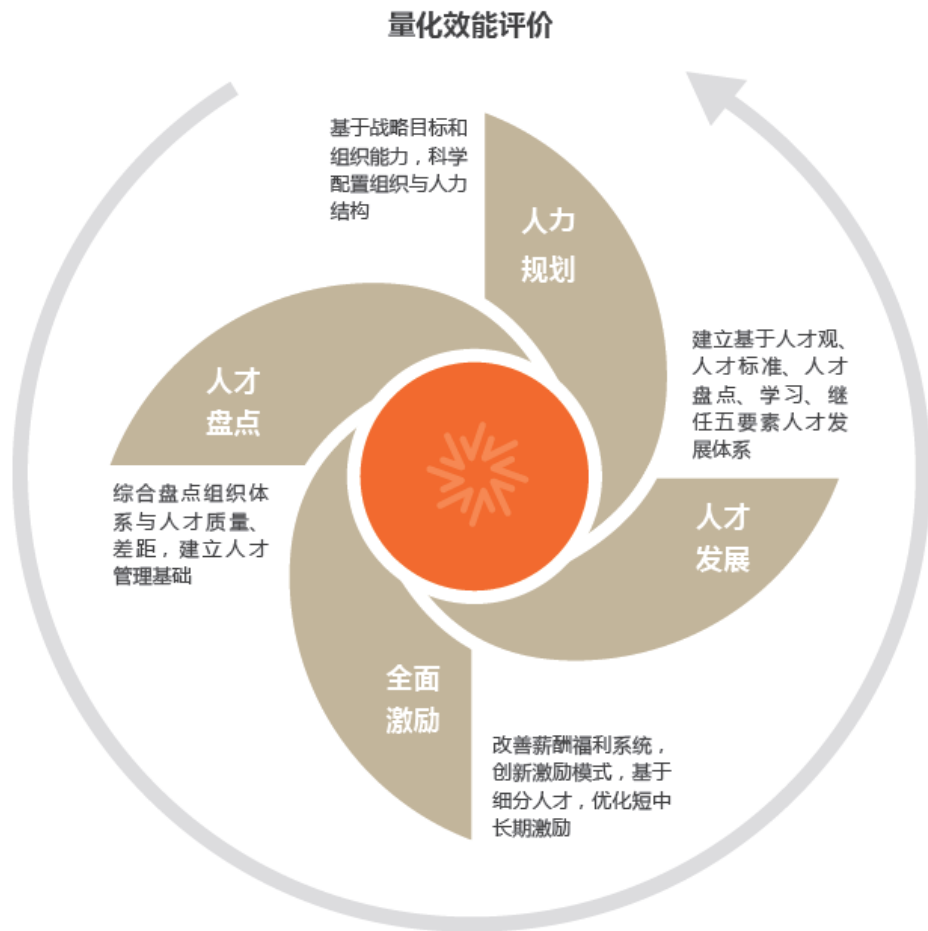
量化效能评价

基于战略目标和组织能力，科学配置组织与人力结构

人力规划

建立基于人才观、人才标准、人才盘点、学习、继任五要素人才发展体系

人才发展

改善薪酬福利系统，创新激励模式，基于细分人才，优化短中长期激励

全面激励

综合盘点组织体系与人才质量、差距，建立人才管理基础

人才盘点